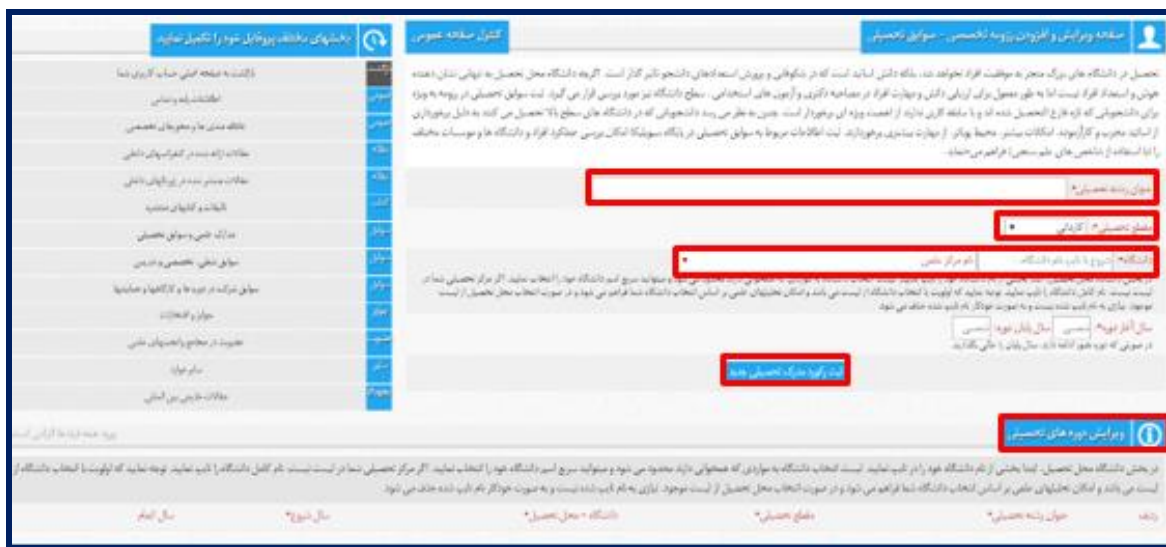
صفحه ویرایش و افزودن رزومه تخصصی - سوابق تحصیلی

کنترل صفحه عمومی

بخشهای مختلف پروفایل خود را تکمیل نمایید

تحصیل در دانشگاه های بزرگ منجر به موفقیت افراد نخواهد شد، بلکه دانش اساتید است که در شکوفایی و پرورش استعدادهای دانشجو تاثیر گذار است. اگرچه دانشگاه محل تحصیل به تنهایی نشان دهنده هوش و استعداد افراد نیست اما به طور معمول برای ارزیابی دانش و مهارت افراد در مصاحبه دکتری و آزمون های استخدامی ، سطح دانشگاه نیز مورد بررسی قرار می گیرد. ثبت سوابق تحصیلی در رزومه به ویژه برای دانشجویانی که تازه فارغ التحصیل شده اند و یا سابقه کاری ندارند از اهمیت ویژه ای برخوردار است. بدین به نظر می رسد دانشجویانی که در دانشگاه های سطح بالا تحصیل می کنند به دلیل برخورداری از اساتید مجرب و کارآزموده، امکانات بیشتر، محیط پویاتر از مهارت بیشتری برخوردارند. ثبت اطلاعات مربوط به سوابق تحصیلی در پایگاه سیویلیکا امکان بررسی عملکرد افراد و دانشگاه ها و موسسات مختلف را با استفاده از شاخص های علم سنجی فراهم می نماید.

عنوان رشته تحصیلی*

مقطع تحصیلی* کاردانی

دانشگاه* شروع با تایپ نام دانشگاه... نام مرکز علمی

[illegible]

سال آغاز دوره* سال پایان دوره*
در صورتی که دوره هنوز ادامه دارد، سال پایان را خالی بگذارید.

ثبت رکورد مدرک تحصیلی جدید

بازگشت به صفحه اصلی حساب کاربری شما
اطلاعات پایه و تماس
علاقه مندی ها و محورهای تخصصی
مقالات ارائه شده در کنفرانسهای داخلی
مقالات منتشر شده در ژورنالهای داخلی
تالیفات و کتابهای منتشره
مدارک علمی و سوابق تحصیلی
سوابق شغلی، تخصصی و تدریس
سوابق شرکت در دوره ها و کارگاهها و همایشها
جوایز و افتخارات
عضویت در مجامع و انجمنهای علمی
سایر موارد
مقالات خارجی بین المللی

ویرایش دوره های تحصیلی

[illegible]

در بخش دانشگاه محل تحصیل، ابتدا بخشی از نام دانشگاه خود را در کادر تایپ نمایید. لیست انتخاب دانشگاه به مواردی که همخوانی دارند محدود می شود و میتوانید سریع اسم دانشگاه خود را انتخاب نمایید. اگر مرکز تحصیلی شما در لیست نیست، نام کامل دانشگاه را تایپ نمایید. توجه نمایید که اولویت با انتخاب دانشگاه از لیست می باشد و امکان تحلیلهای علمی بر اساس انتخاب دانشگاه شما فراهم می شود و در صورت انتخاب محل تحصیل از لیست موجود، نیازی به نام تایپ شده نیست و به صورت خودکار نام تایپ شده حذف می شود.

ردیف | عنوان رشته تحصیلی* | مقطع تحصیلی* | دانشگاه - محل تحصیل* | سال شروع* | سال اتمام